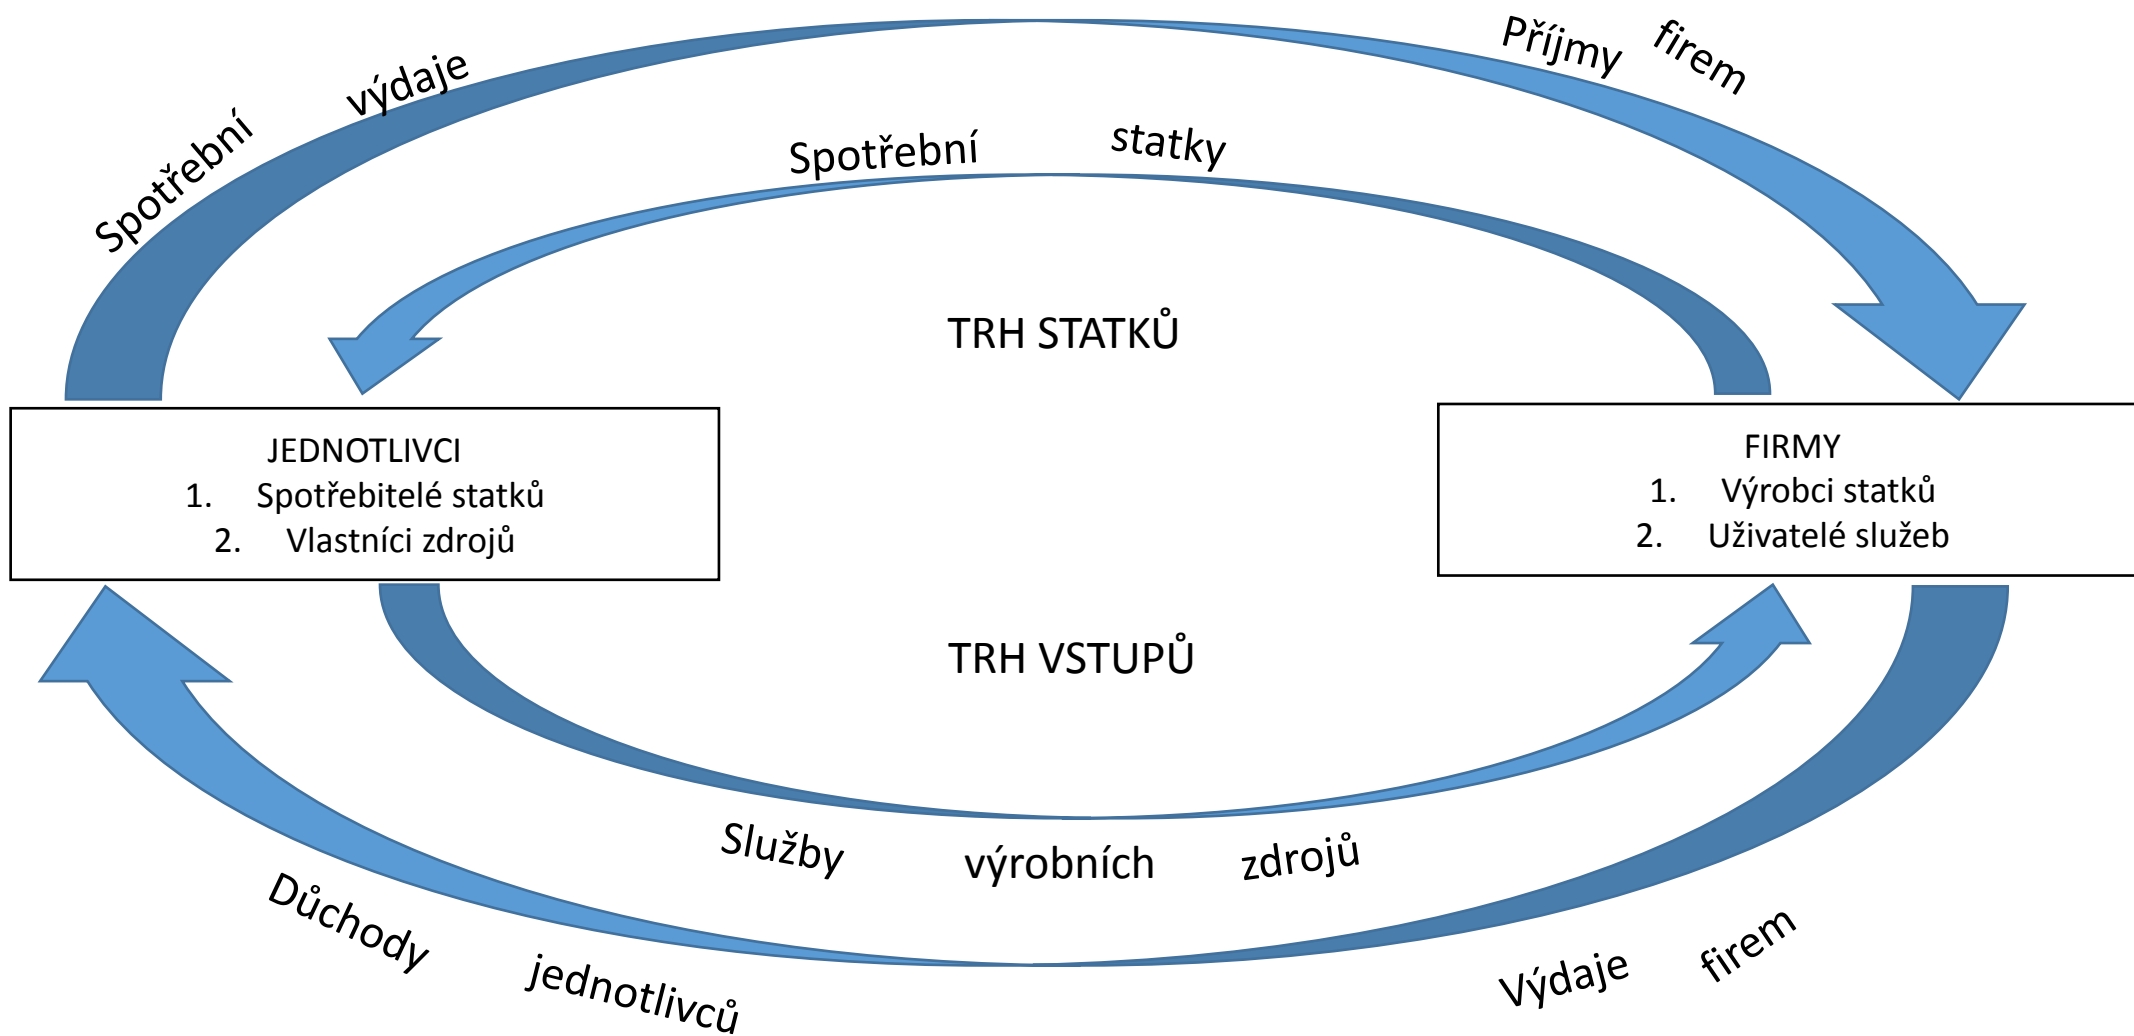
Spotřební výdaje

Příjmy firem

Spotřební statky

TRH STATKŮ

JEDNOTLIVCI
1. Spotřebitelé statků
2. Vlastníci zdrojů

FIRMY
1. Výrobci statků
2. Uživatelé služeb

TRH VSTUPŮ

Služby výrobních zdrojů

Důchody jednotlivců

Výdaje firem